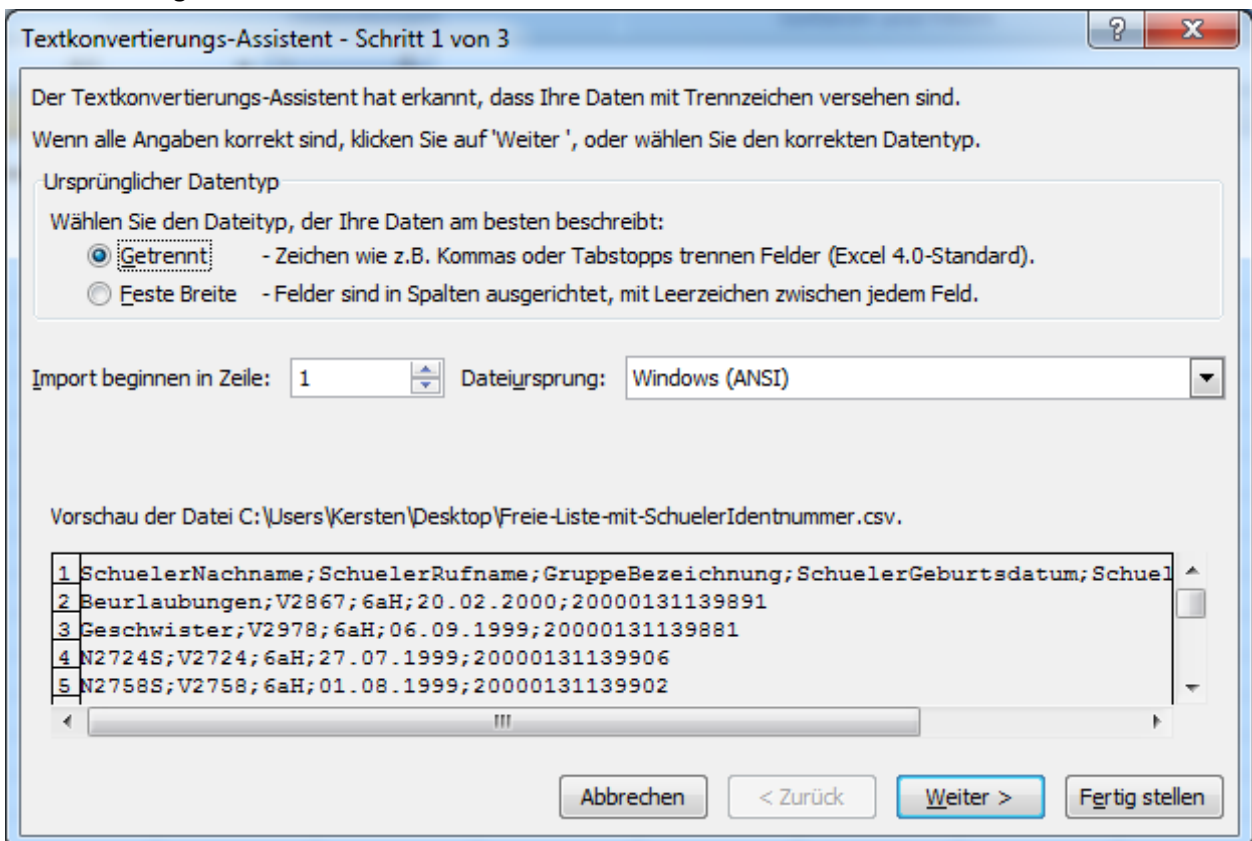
Textkonvertierungs-Assistent - Schritt 1 von 3

?

X

Der Textkonvertierungs-Assistent hat erkannt, dass Ihre Daten mit Trennzeichen versehen sind.

Wenn alle Angaben korrekt sind, klicken Sie auf 'Weiter ', oder wählen Sie den korrekten Datentyp.

Ursprünglicher Datentyp

Wählen Sie den Dateityp, der Ihre Daten am besten beschreibt:

Getrennt - Zeichen wie z.B. Kommas oder Tabstopps trennen Felder (Excel 4.0-Standard).

Feste Breite - Felder sind in Spalten ausgerichtet, mit Leerzeichen zwischen jedem Feld.

Import beginnen in Zeile: 1

Dateiursprung: Windows (ANSI)

Vorschau der Datei C:\Users\Kersten\Desktop\Freie-Liste-mit-SchuelerIdentnummer.csv.

1 SchuelerNachname;SchuelerRufname;GruppeBezeichnung;SchuelerGeburtsdatum;Schuel
2 Beurlaubungen;V2867;6aH;20.02.2000;20000131139891
3 Geschwister;V2978;6aH;06.09.1999;20000131139881
4 N2724S;V2724;6aH;27.07.1999;20000131139906
5 N2758S;V2758;6aH;01.08.1999;20000131139902

Abbrechen

< Zurück

Weiter >

Fertig stellen